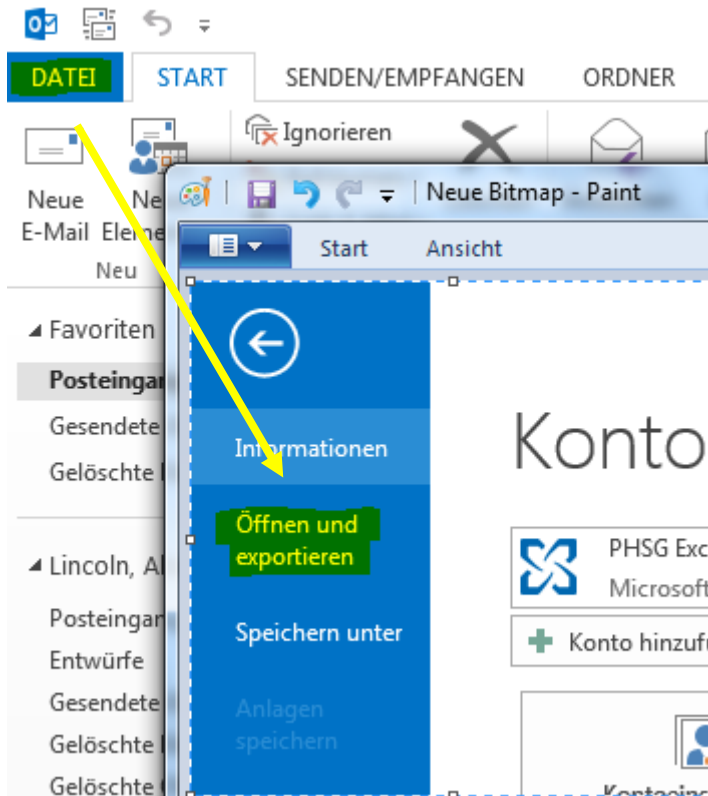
DATEI
START
SENDEN/EMPFANGEN
ORDNER

Ignorieren

Neue E-Mail
Ne Elem
Neu

Neue Bitmap - Paint
Start
Ansicht

Informationen
Öffnen und exportieren
Speichern unter
Anlagen speichern

Konto
PHSG Exc
Microsoft
Konto hinzufü
Kontoein

Favoriten
Posteingan
Gesendete
Gelöschte

Lincoln, Al
Posteingan
Entwürfe
Gesendete
Gelöschte
Gelöschte